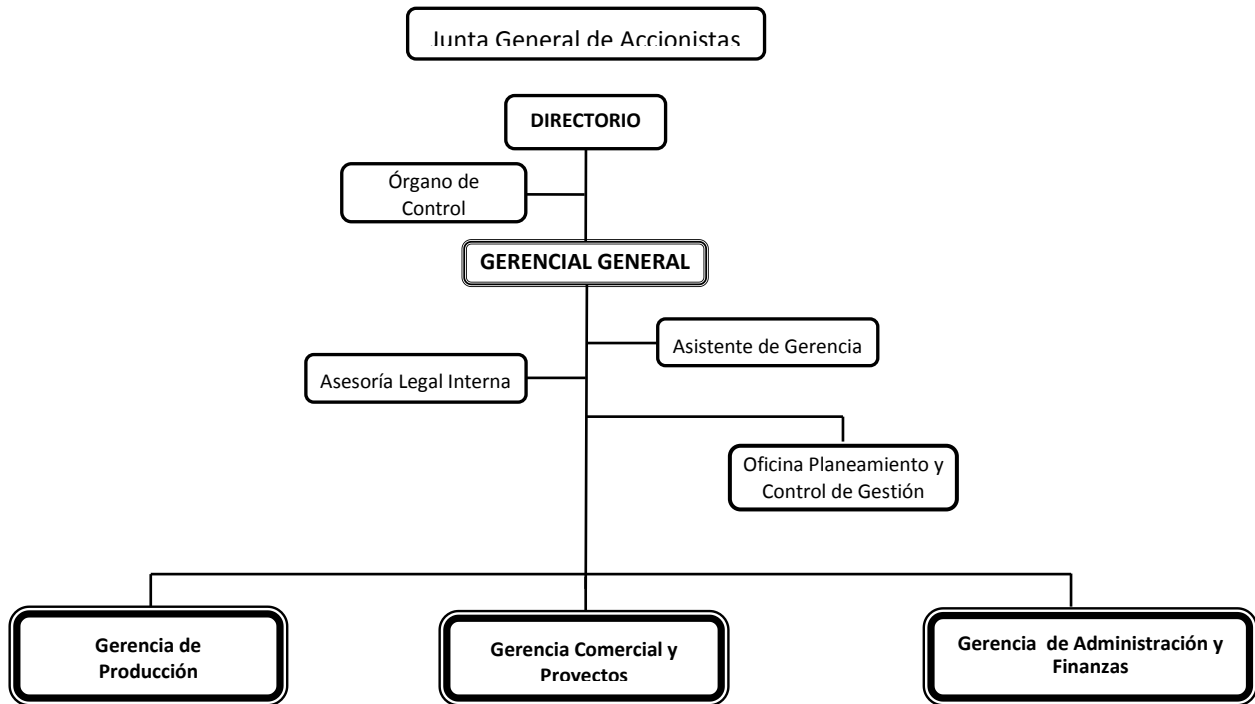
Junta General de Accionistas

DIRECTORIO

Órgano de Control

GERENCIAL GENERAL

Asistente de Gerencia

Asesoría Legal Interna

Oficina Planeamiento y Control de Gestión

Gerencia de Producción

Gerencia Comercial y Proyectos

Gerencia de Administración y Finanzas